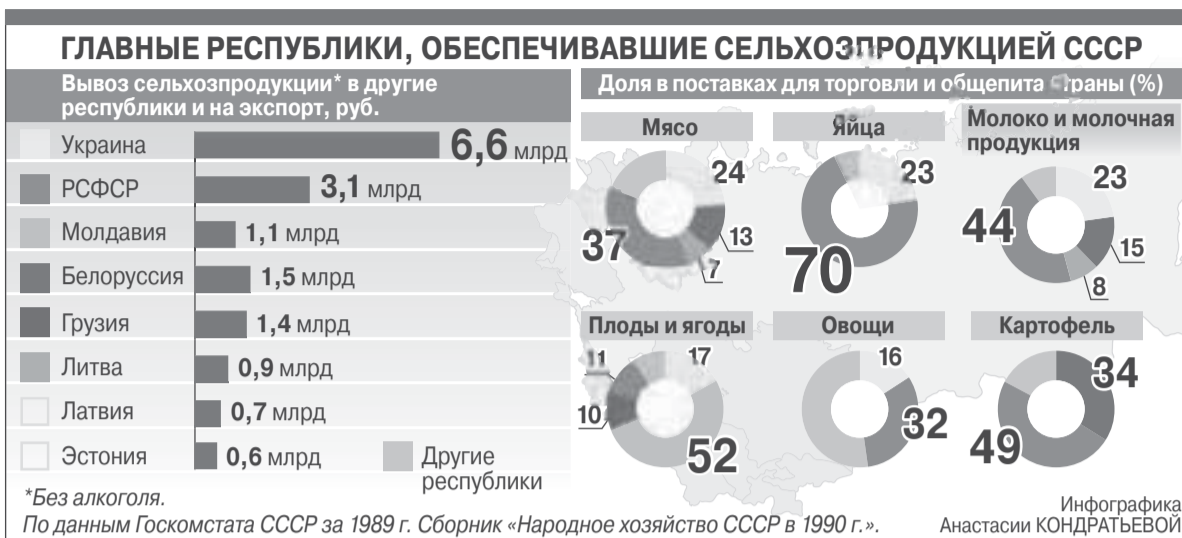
ГЛАВНЫЕ РЕСПУБЛИКИ, ОБЕСПЕЧИВАВШИЕ СЕЛЬХОЗПРОДУКЦИЕЙ СССР

Вывоз сельхозпродукции* в другие республики и на экспорт, руб.

| | |
|---|---|
| Украина | 6,6 млрд |
| РСФСР | 3,1 млрд |
| Молдавия | 1,1 млрд |
| Белоруссия | 1,5 млрд |
| Грузия | 1,4 млрд |
| Литва | 0,9 млрд |
| Латвия | 0,7 млрд |
| Эстония | 0,6 млрд |

Другие республики

Доля в поставках для торговли и общепита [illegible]траны (%)

Мясо
24
37
13
7

Яйца
23
70

Молоко и молочная продукция
23
44
15
8

Плоды и ягоды
11
17
10
52

Овощи
16
32

Картофель
34
49

*Без алкоголя.
По данным Госкомстата СССР за 1989 г. Сборник «Народное хозяйство СССР в 1990 г.».

Инфографика Анастасии КОНДРАТЬЕВОЙ